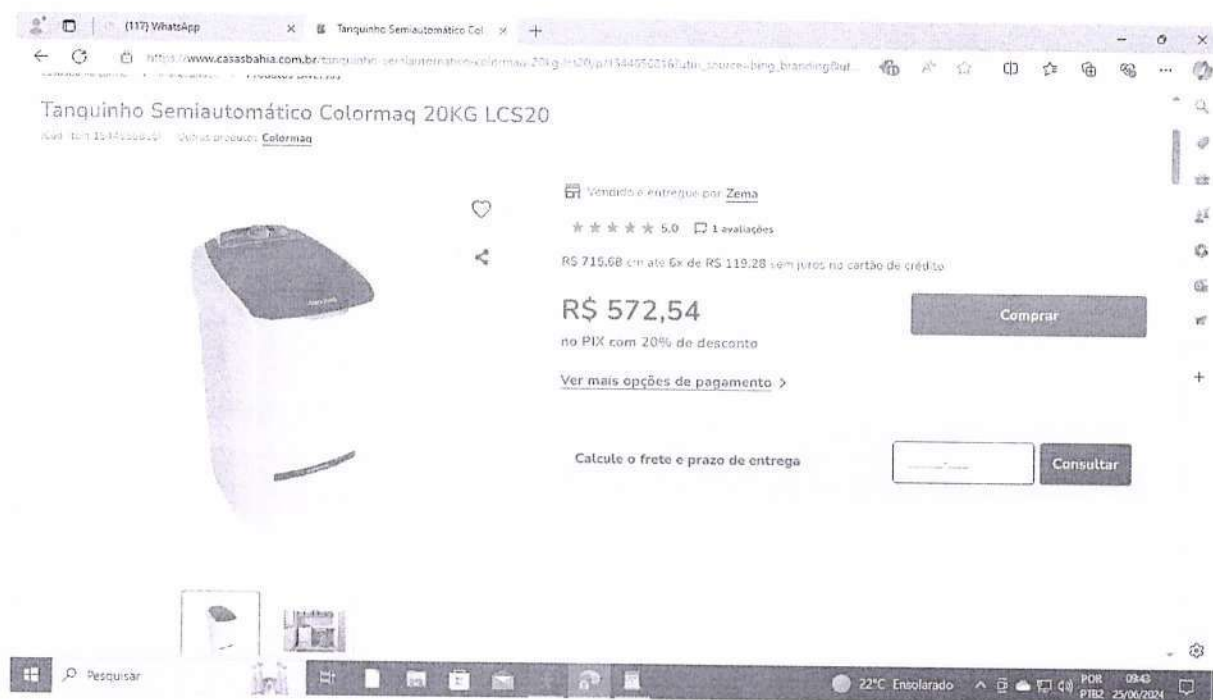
(117) WhatsApp
Tanquinho Semiautomático Col
https://www.casasbahia.com.br/tanquinho-semiautomatico-colormaq-20kg-lcs20/p/1344650216?utm_source=bing_branding&ut...

Tanquinho Semiautomático Colormaq 20KG LCS20
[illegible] Outros produtos Colormaq

Vendido e entregue por Zema
5.0 1 avaliações
R$ 715,68 em até 6x de R$ 119,28 sem juros no cartão de crédito
R$ 572,54
no PIX com 20% de desconto
Comprar
Ver mais opções de pagamento >

Calcule o frete e prazo de entrega
Consultar

Pesquisar
22°C Ensolarado
POR PTB2
09:43
25/06/2024